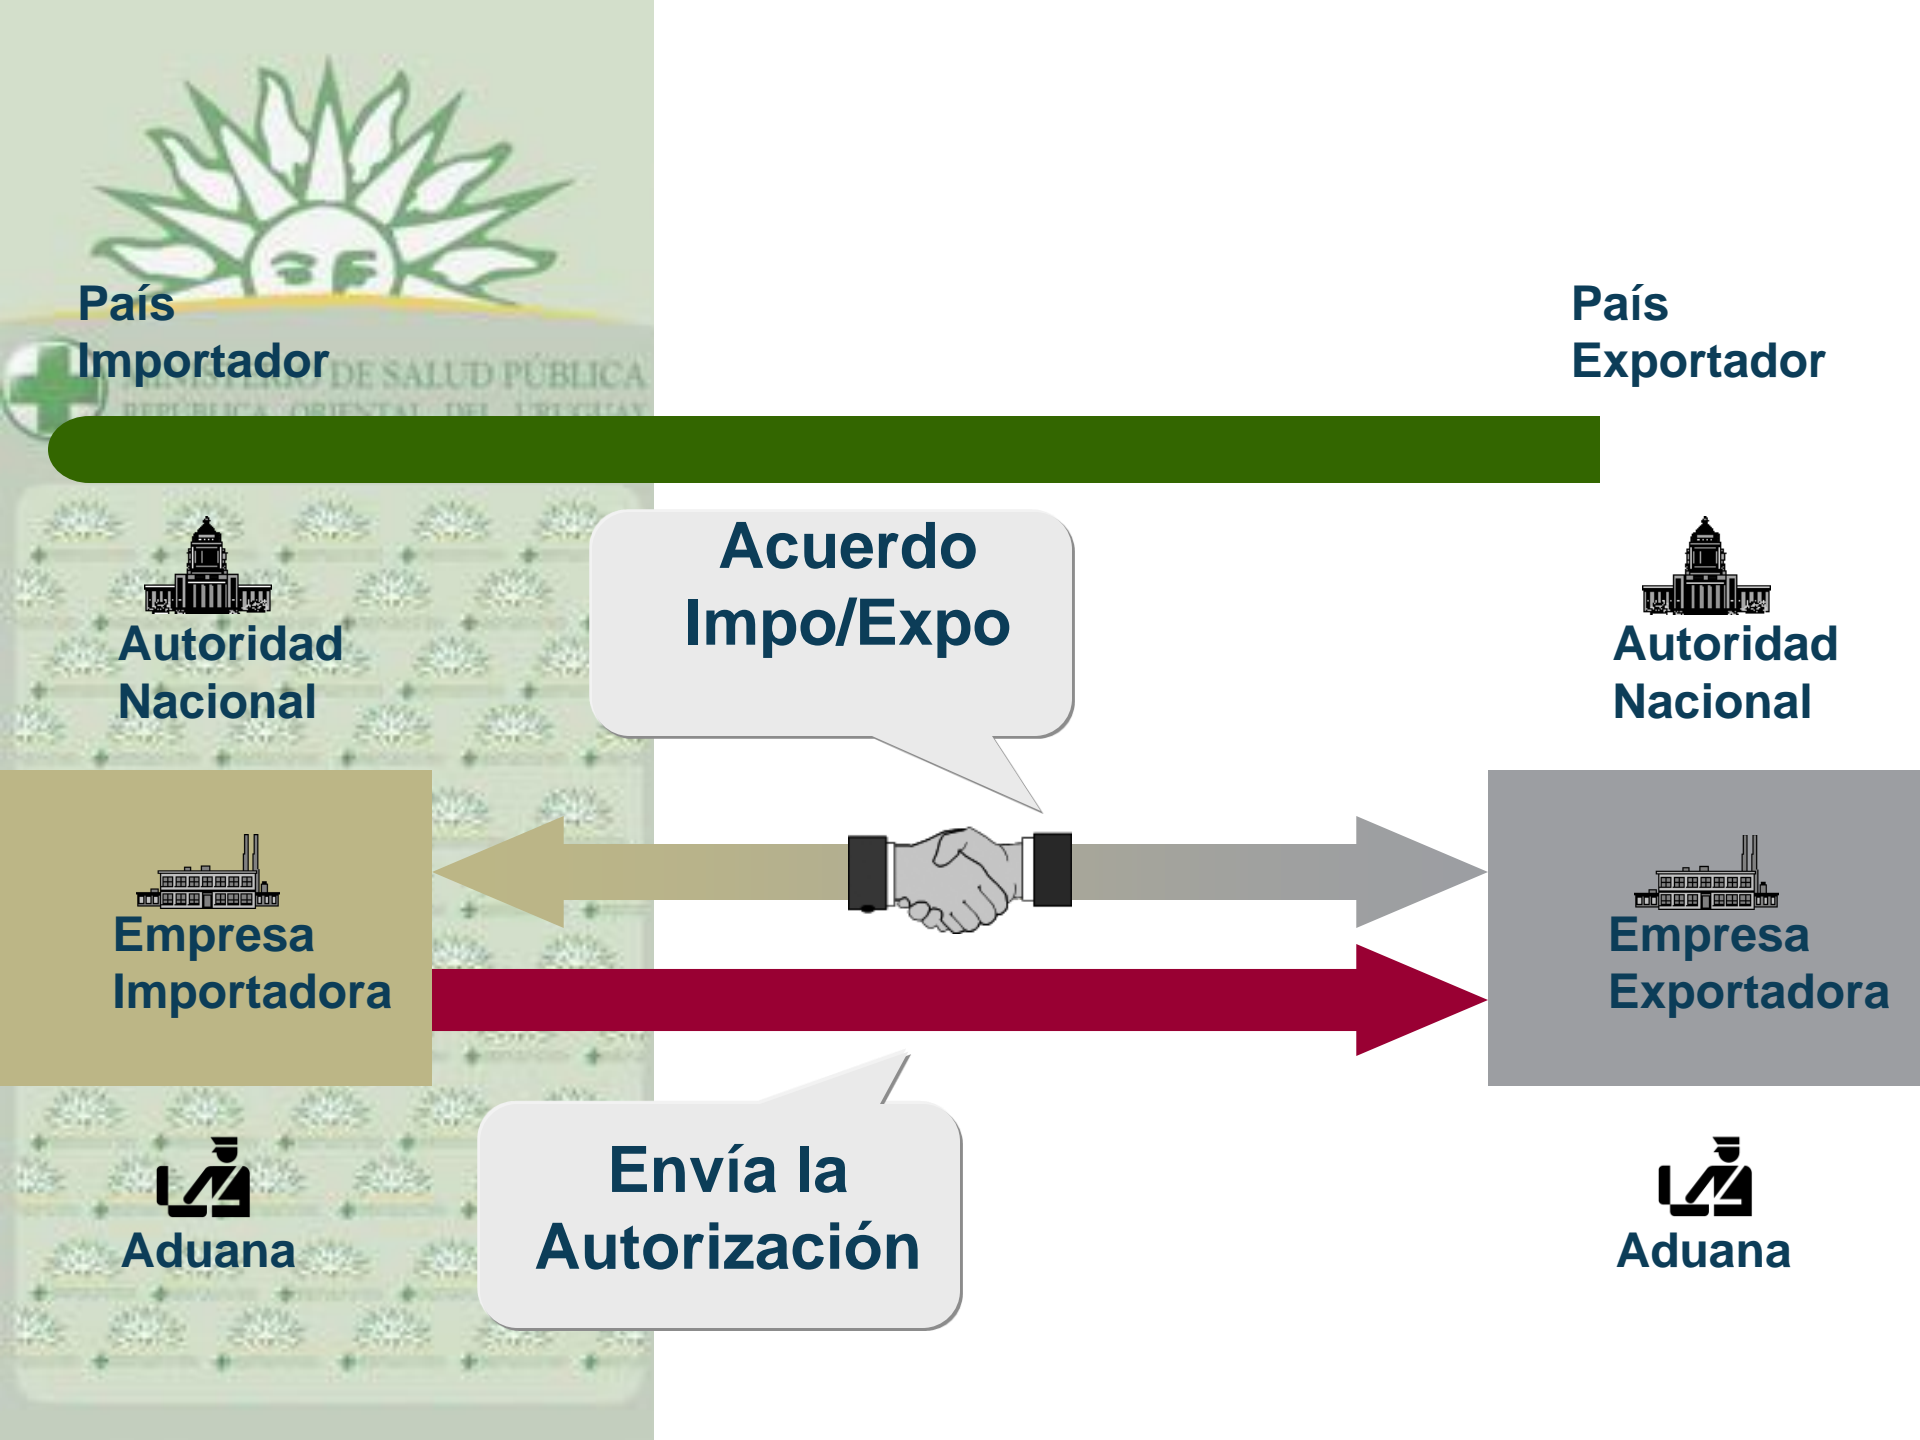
País Importador

MINISTERIO DE SALUD PÚBLICA
REPÚBLICA ORIENTAL DEL URUGUAY

País Exportador

Autoridad Nacional

Acuerdo Impo/Expo

Autoridad Nacional

Empresa Importadora

Empresa Exportadora

Envía la Autorización

Aduana

Aduana